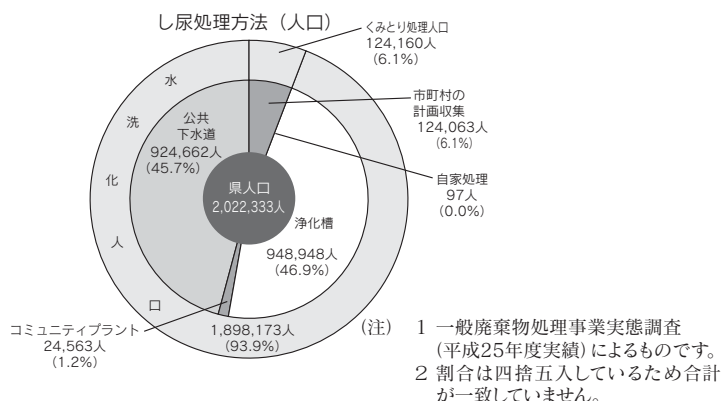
し尿処理方法（人口）

くみとり処理人口
124,160人
(6.1%)

市町村の
計画収集
124,063人
(6.1%)

自家処理
97人
(0.0%)

水
洗
化
人
口

公共
下水道
924,662人
(45.7%)

県人口
2,022,333人

浄化槽
948,948人
(46.9%)

コミュニティプラント
24,563人
(1.2%)

1,898,173人
(93.9%)

(注) 1 一般廃棄物処理事業実態調査（平成25年度実績）によるものです。
2 割合は四捨五入しているため合計が一致していません。